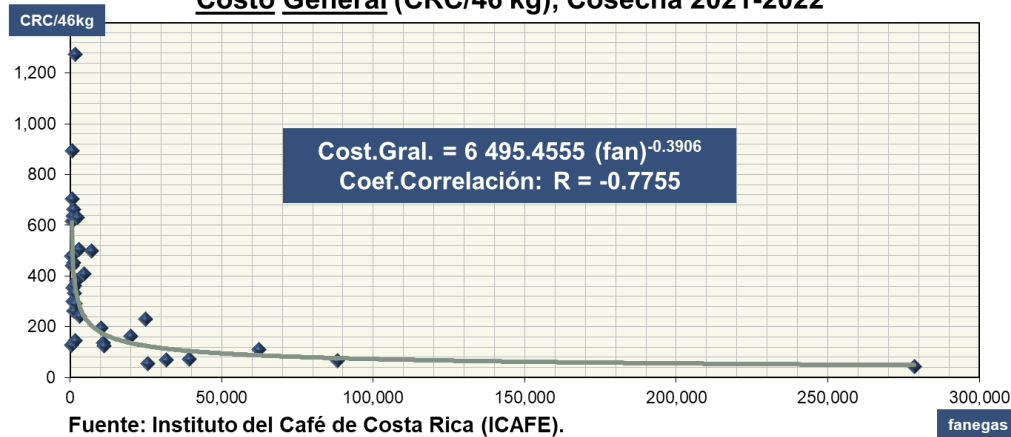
Costo General (CRC/46 kg), Cosecha 2021-2022

CRC/46kg

1,200
1,000
800
600
400
200
0

Cost.Gral. = 6 495.4555 (fan)$^{-0.3906}$
Coef.Correlación: R = -0.7755

0 50,000 100,000 150,000 200,000 250,000 300,000

Fuente: Instituto del Café de Costa Rica (ICAFE).

fanegas